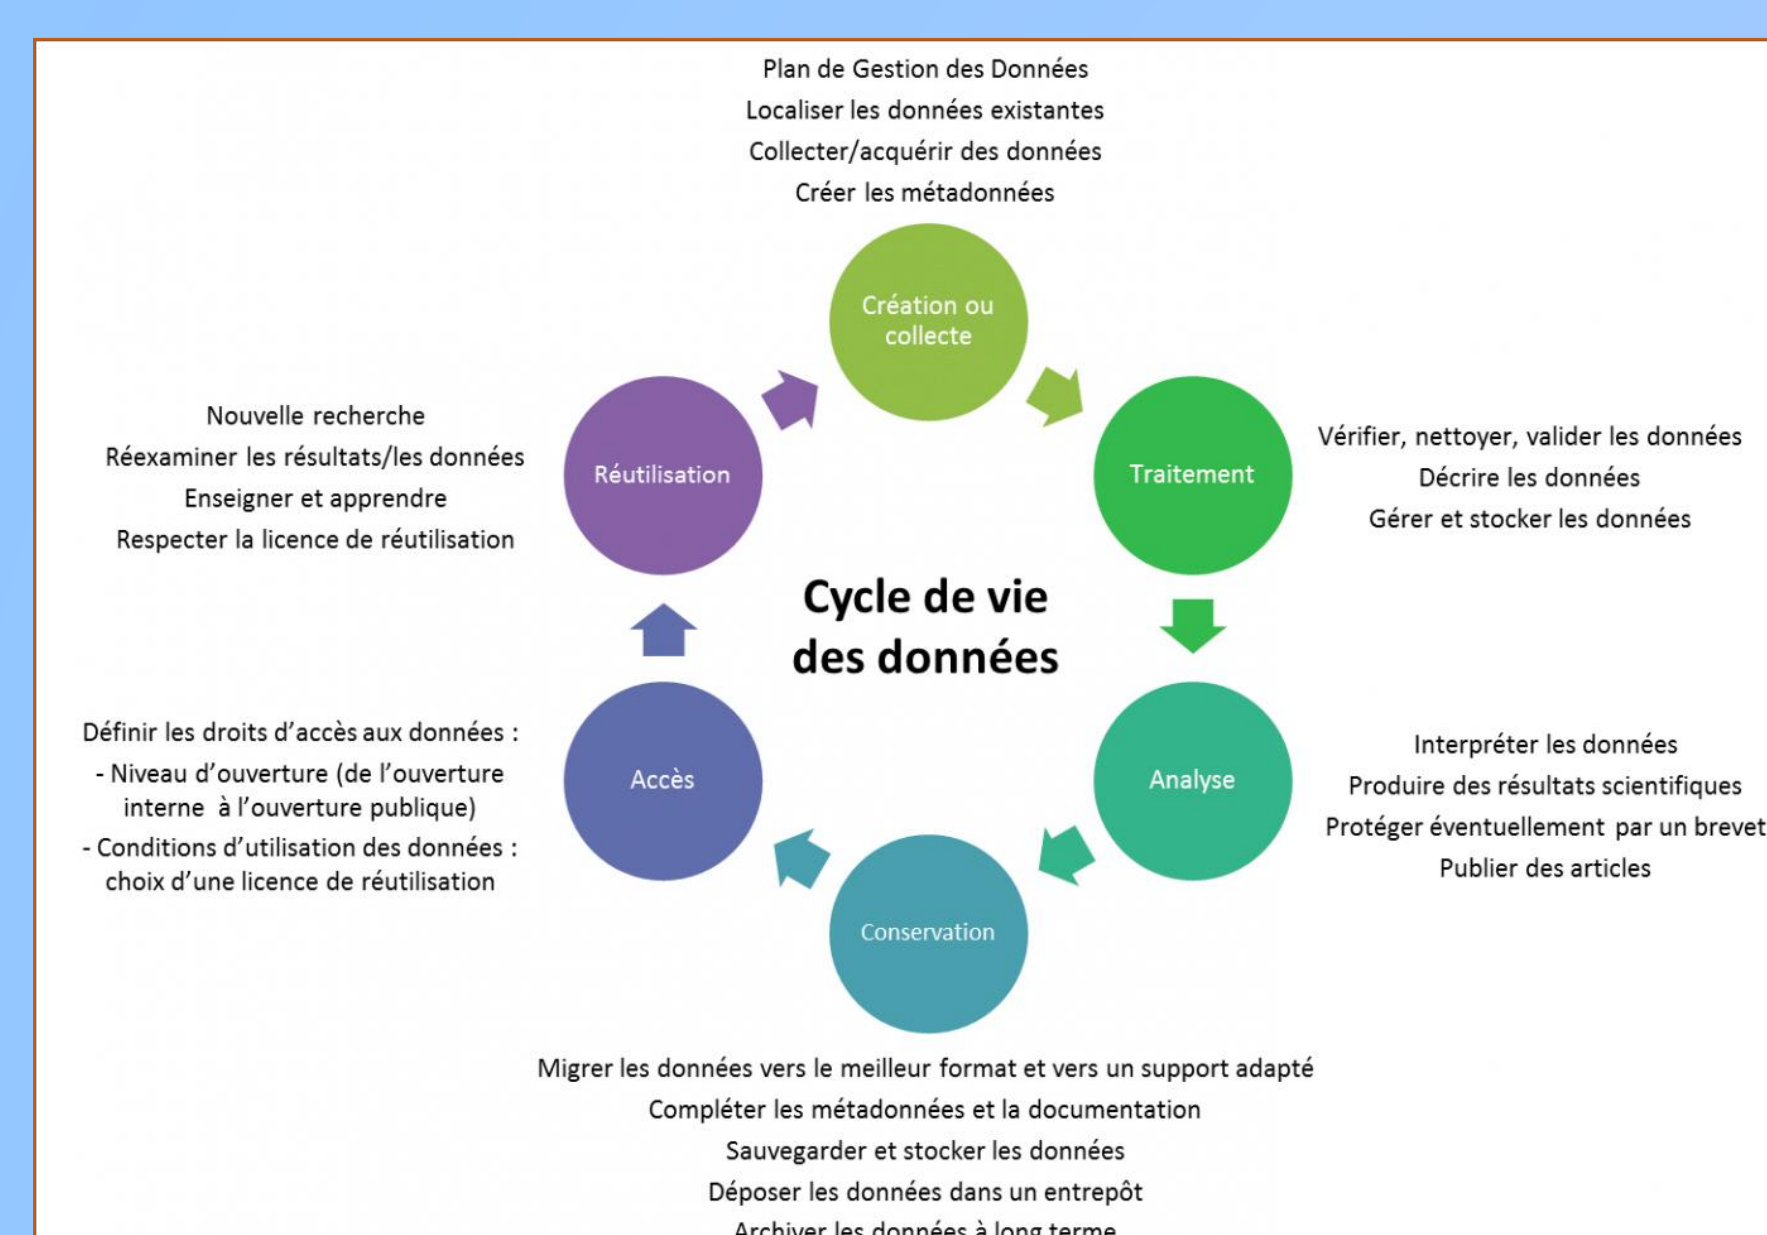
Plan de Gestion des Données
Localiser les données existantes
Collecter/acquérir des données
Créer les métadonnées

Création ou collecte

Nouvelle recherche
Réexaminer les résultats/les données
Enseigner et apprendre
Respecter la licence de réutilisation

Réutilisation

Traitement

Vérifier, nettoyer, valider les données
Décrire les données
Gérer et stocker les données

Cycle de vie des données

Définir les droits d'accès aux données :
- Niveau d'ouverture (de l'ouverture interne à l'ouverture publique)
- Conditions d'utilisation des données : choix d'une licence de réutilisation

Accès

Analyse

Interpréter les données
Produire des résultats scientifiques
Protéger éventuellement par un brevet
Publier des articles

Conservation

Migrer les données vers le meilleur format et vers un support adapté
Compléter les métadonnées et la documentation
Sauvegarder et stocker les données
Déposer les données dans un entrepôt
Archiver les données à long terme